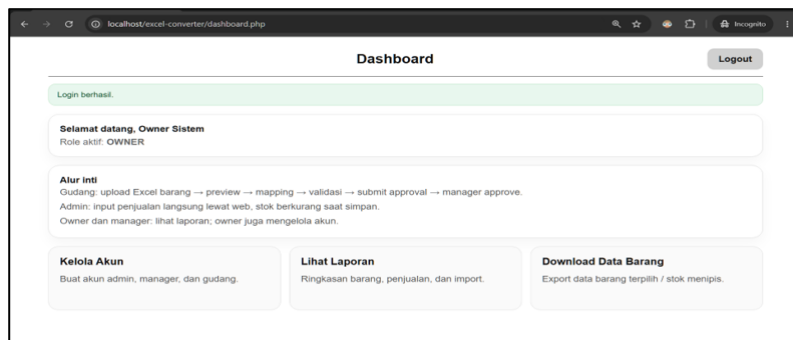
localhost/excel-converter/dashboard.php

Incognito

Dashboard

Logout

Login berhasil.

Selamat datang, Owner Sistem
Role aktif: OWNER

Alur inti
Gudang: upload Excel barang → preview → mapping → validasi → submit approval → manager approve.
Admin: input penjualan langsung lewat web, stok berkurang saat simpan.
Owner dan manager: lihat laporan; owner juga mengelola akun.

Kelola Akun
Buat akun admin, manager, dan gudang.

Lihat Laporan
Ringkasan barang, penjualan, dan import.

Download Data Barang
Export data barang terpilih / stok menipis.